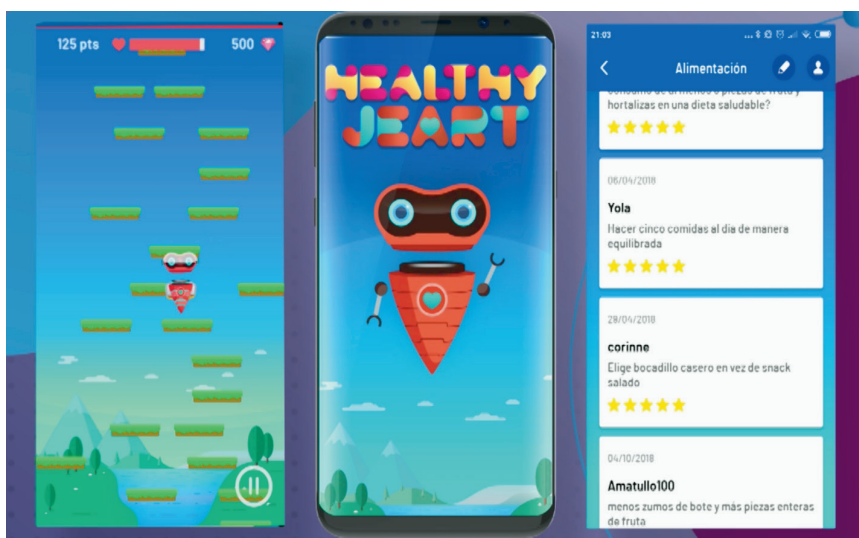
125 pts
500

HEALTHY
HEART

21:03
Alimentación
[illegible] consumo de al menos 5 piezas de fruta y hortalizas en una dieta saludable?

06/04/2018
Yola
Hacer cinco comidas al día de manera equilibrada

28/04/2018
corinne
Elige bocadillo casero en vez de snack salado

04/10/2018
Amatullo100
menos zumos de bote y más piezas enteras de fruta